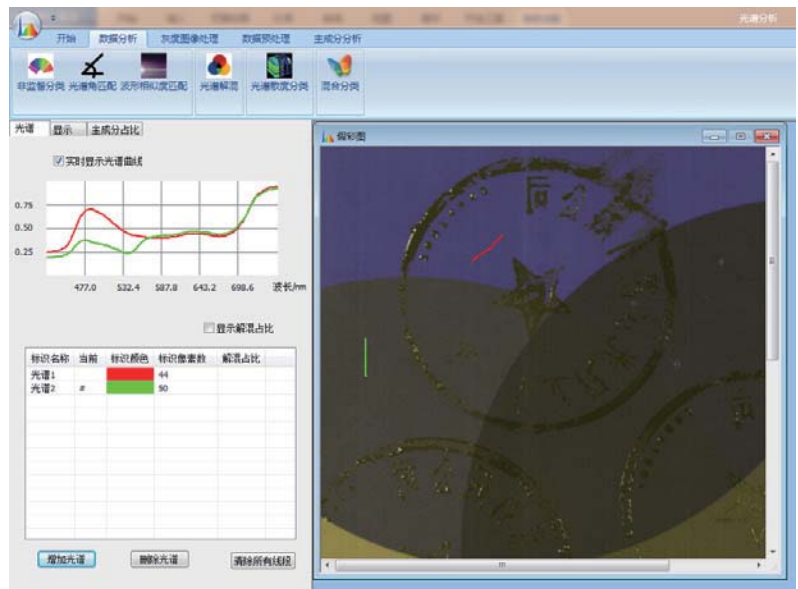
光谱分析

开始 数据分析 灰度图像处理 数据预处理 主成分分析

非监督分类 光谱角匹配 波形相似度匹配 光谱解混 光谱散度分类 混合分类

光谱 显示 主成分占比

☑ 实时显示光谱曲线

0.75
0.50
0.25

477.0 532.4 587.8 643.2 698.6 波长/nm

☐ 显示解混占比

| 标识名称 | 当前 | 标识颜色 | 标识像素数 | 解混占比 |
|---|---|---|---|---|
| 光谱1 | | | 44 | |
| 光谱2 | # | | 90 | |

增加光谱 删除光谱 清除所有线段

假彩图

III